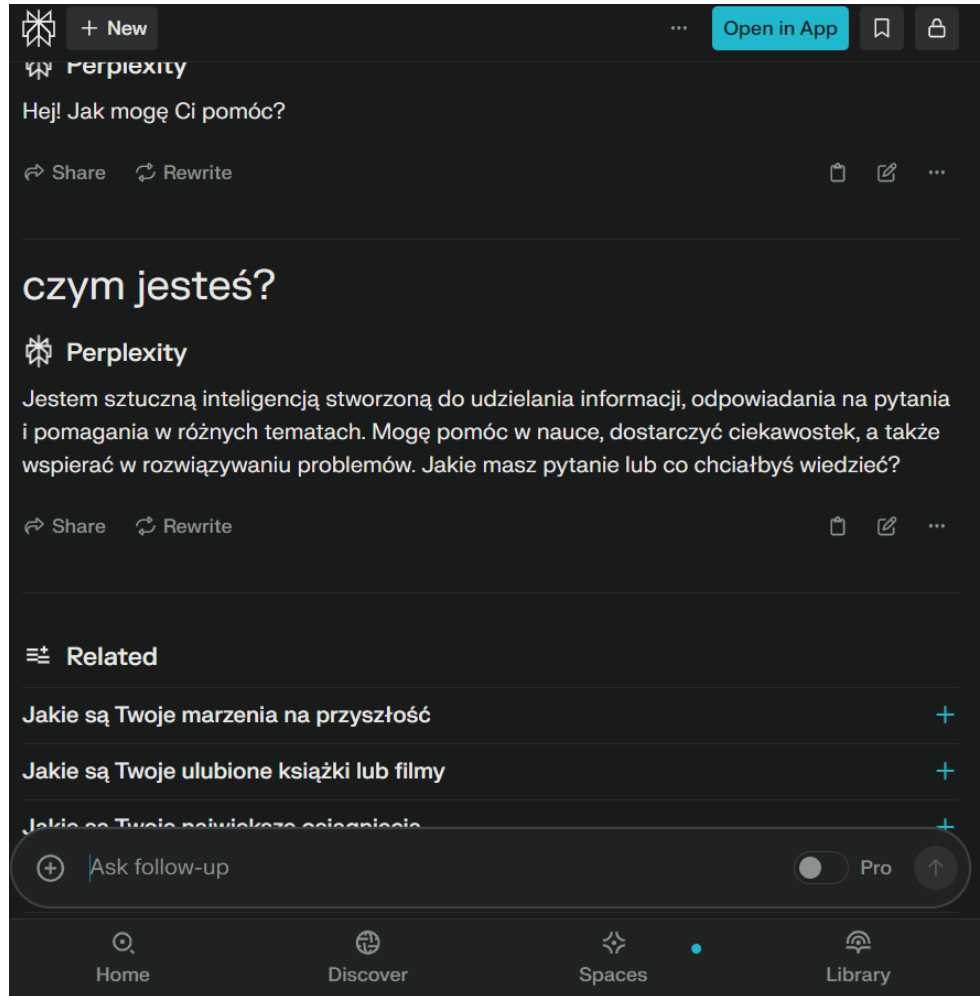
+ New

Open in App

Perplexity

Hej! Jak mogę Ci pomóc?

Share Rewrite

czym jesteś?

Perplexity

Jestem sztuczną inteligencją stworzoną do udzielania informacji, odpowiadania na pytania i pomagania w różnych tematach. Mogę pomóc w nauce, dostarczyć ciekawostek, a także wspierać w rozwiązywaniu problemów. Jakie masz pytanie lub co chciałbyś wiedzieć?

Share Rewrite

Related

Jakie są Twoje marzenia na przyszłość +

Jakie są Twoje ulubione książki lub filmy +

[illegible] +

Ask follow-up

Pro

Home Discover Spaces Library